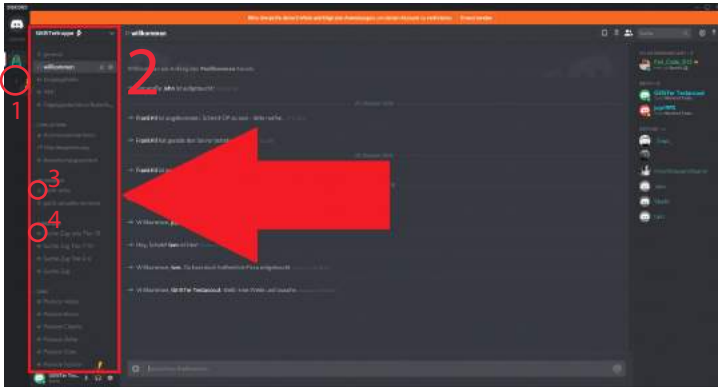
DISCORD

Bitte bestätige deine E-Mail-Adresse, um dein Konto zu sichern. E-Mail senden

SWRTelKappe

willkommen

# willkommen

Willkommen am Anfang des #willkommen Kanals

2

1

3

4

Frank10 ist angekommen

Willkommen

Hey,

Willkommen,

Willkommen, SWRTel Testaccount

Nachricht an #willkommen